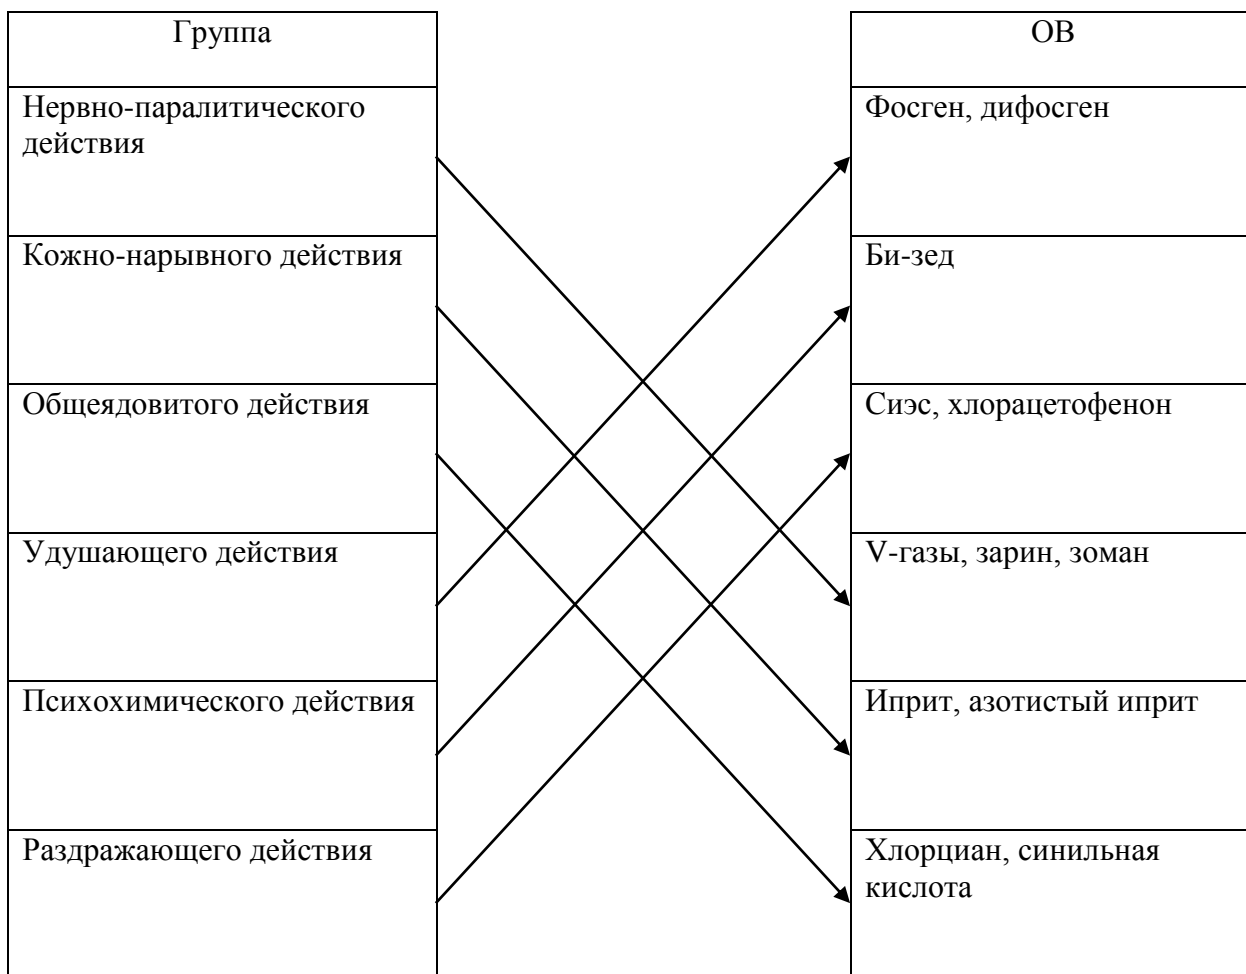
| Группа | ОВ |
|---|---|
| Нервно-паралитического действия | Фосген, дифосген |
| Кожно-нарывного действия | Би-зед |
| Общеядовитого действия | Сиэс, хлорацетофенон |
| Удушающего действия | V-газы, зарин, зоман |
| Психохимического действия | Иприт, азотистый иприт |
| Раздражающего действия | Хлорциан, синильная кислота |